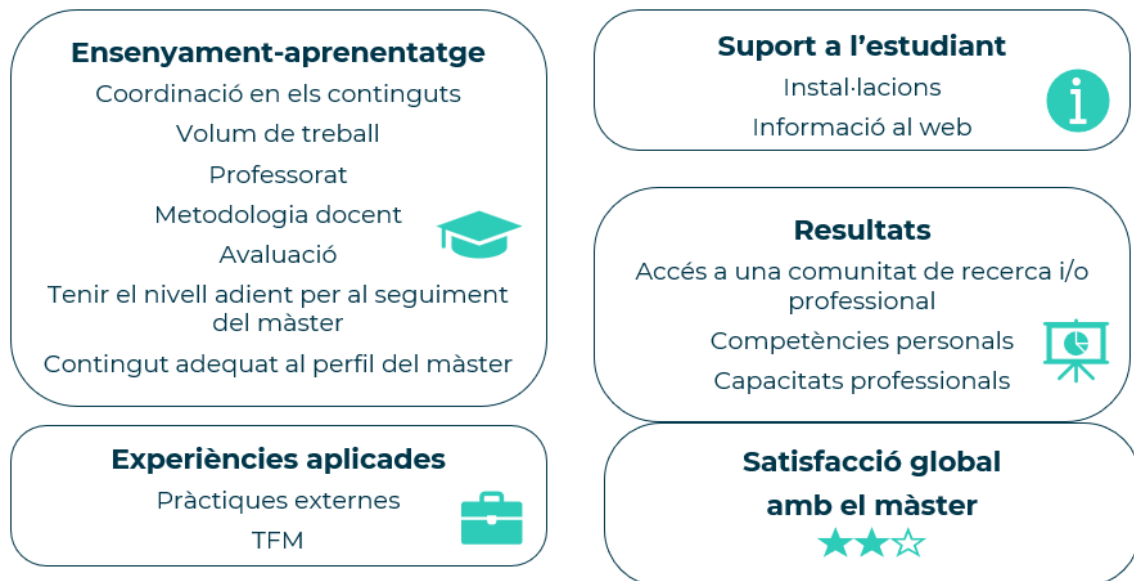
Ensenyament-aprenentatge
Coordinació en els continguts
Volum de treball
Professorat
Metodologia docent
Avaluació
Tenir el nivell adient per al seguiment del màster
Contingut adequat al perfil del màster

Experiències aplicades
Pràctiques externes
TFM

Suport a l'estudiant
Instal·lacions
Informació al web

Resultats
Accés a una comunitat de recerca i/o professional
Competències personals
Capacitats professionals

Satisfacció global amb el màster